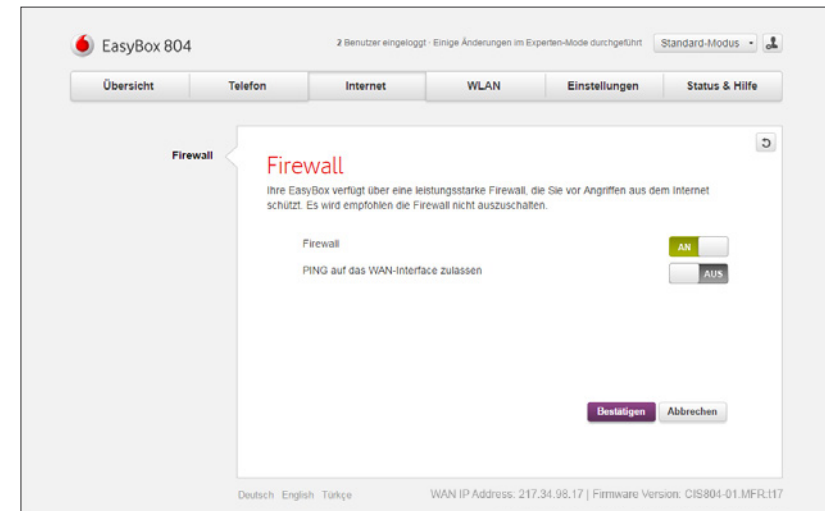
EasyBox 804

2 Benutzer eingeloggt · Einige Änderungen im Experten-Mode durchgeführt

Standard-Modus

Übersicht | Telefon | Internet | WLAN | Einstellungen | Status & Hilfe

Firewall

Firewall

Ihre EasyBox verfügt über eine leistungsstarke Firewall, die Sie vor Angriffen aus dem Internet schützt. Es wird empfohlen die Firewall nicht auszuschalten.

Firewall AN

PING auf das WAN-Interface zulassen AUS

Bestätigen Abbrechen

Deutsch English Türkçe

WAN IP Address: 217.34.98.17 | Firmware Version: CIS804-01.MFR.t17